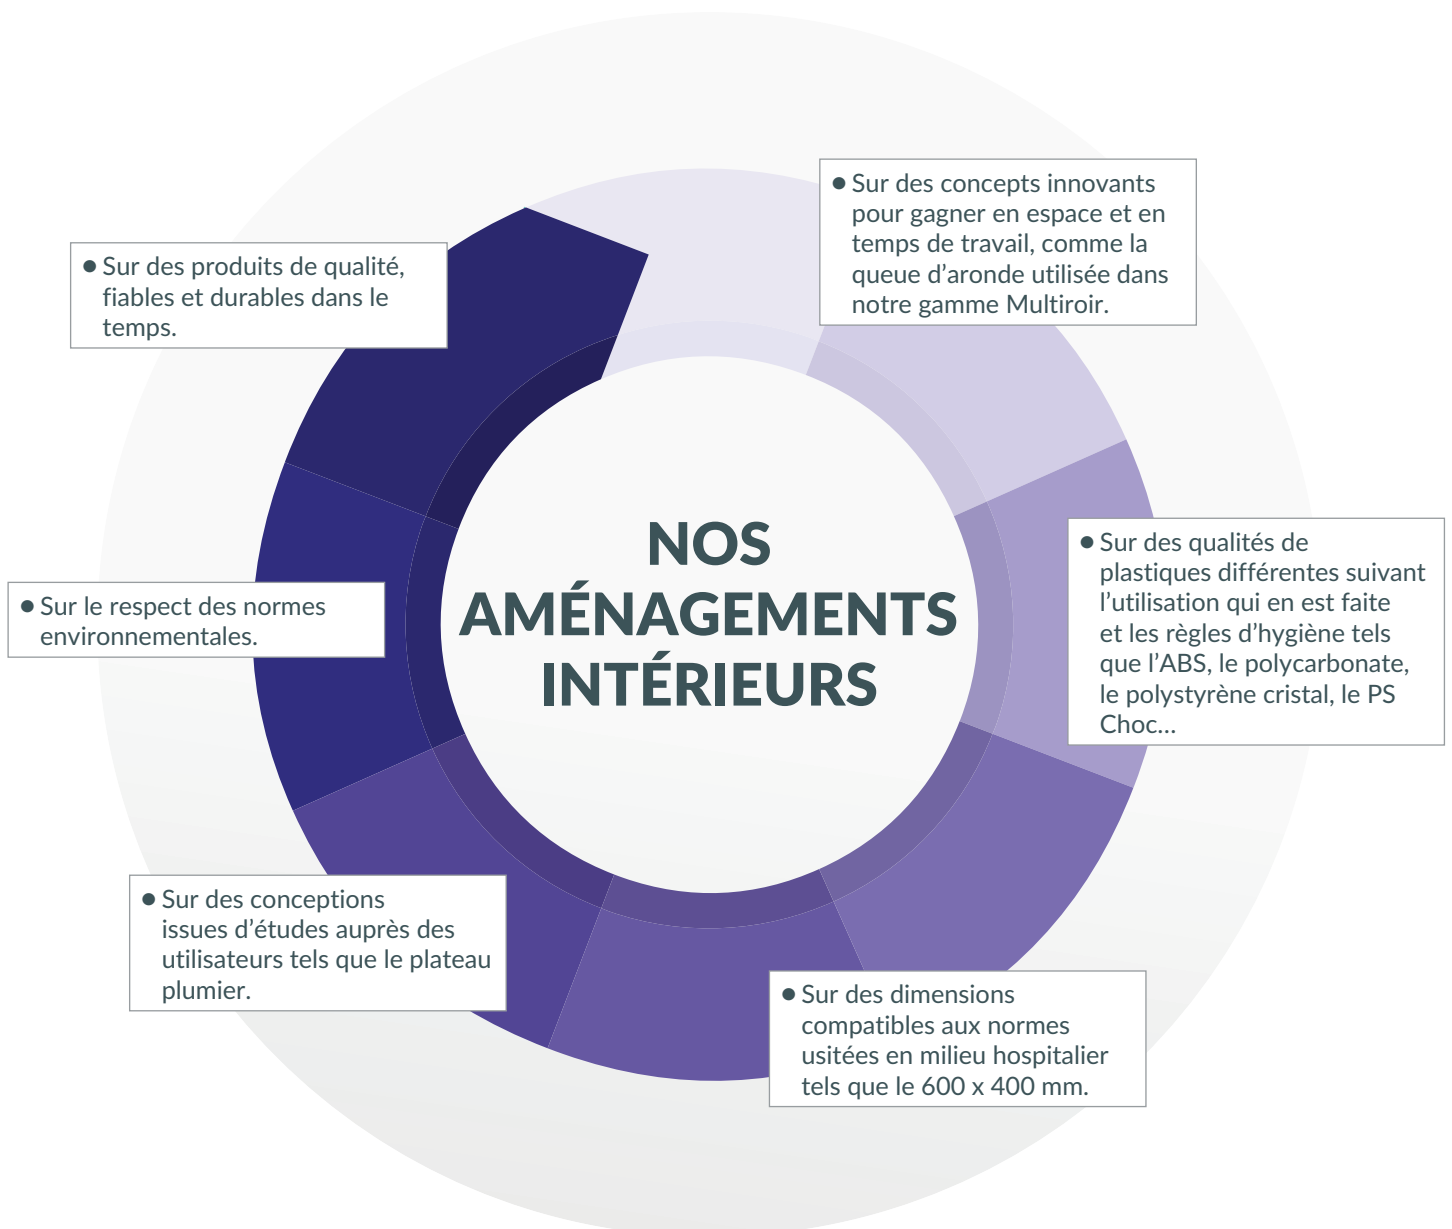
NOS AMÉNAGEMENTS INTÉRIEURS

• Sur des produits de qualité, fiables et durables dans le temps.

• Sur des concepts innovants pour gagner en espace et en temps de travail, comme la queue d'aronde utilisée dans notre gamme Multiroir.

• Sur des qualités de plastiques différentes suivant l'utilisation qui en est faite et les règles d'hygiène tels que l'ABS, le polycarbonate, le polystyrène cristal, le PS Choc...

• Sur des dimensions compatibles aux normes usitées en milieu hospitalier tels que le 600 x 400 mm.

• Sur des conceptions issues d'études auprès des utilisateurs tels que le plateau plumier.

• Sur le respect des normes environnementales.